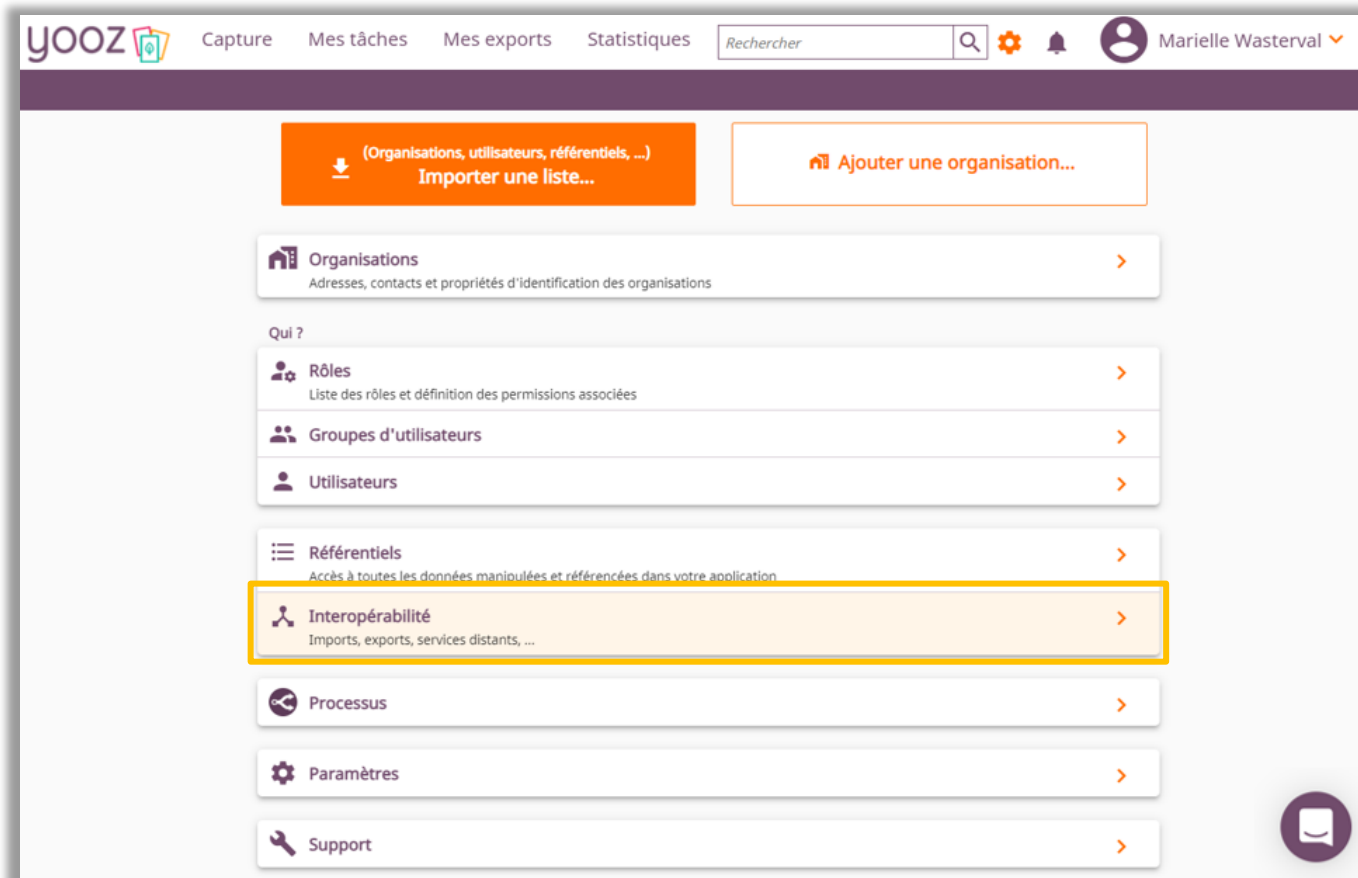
yooz

Capture Mes tâches Mes exports Statistiques Rechercher Marielle Wasterval

(Organisations, utilisateurs, référentiels, ...)
Importer une liste...

Ajouter une organisation...

Organisations
Adresses, contacts et propriétés d'identification des organisations

Qui ?

Rôles
Liste des rôles et définition des permissions associées

Groupes d'utilisateurs

Utilisateurs

Référentiels
Accès à toutes les données manipulées et référencées dans votre application

Interopérabilité
Imports, exports, services distants, ...

Processus

Paramètres

Support